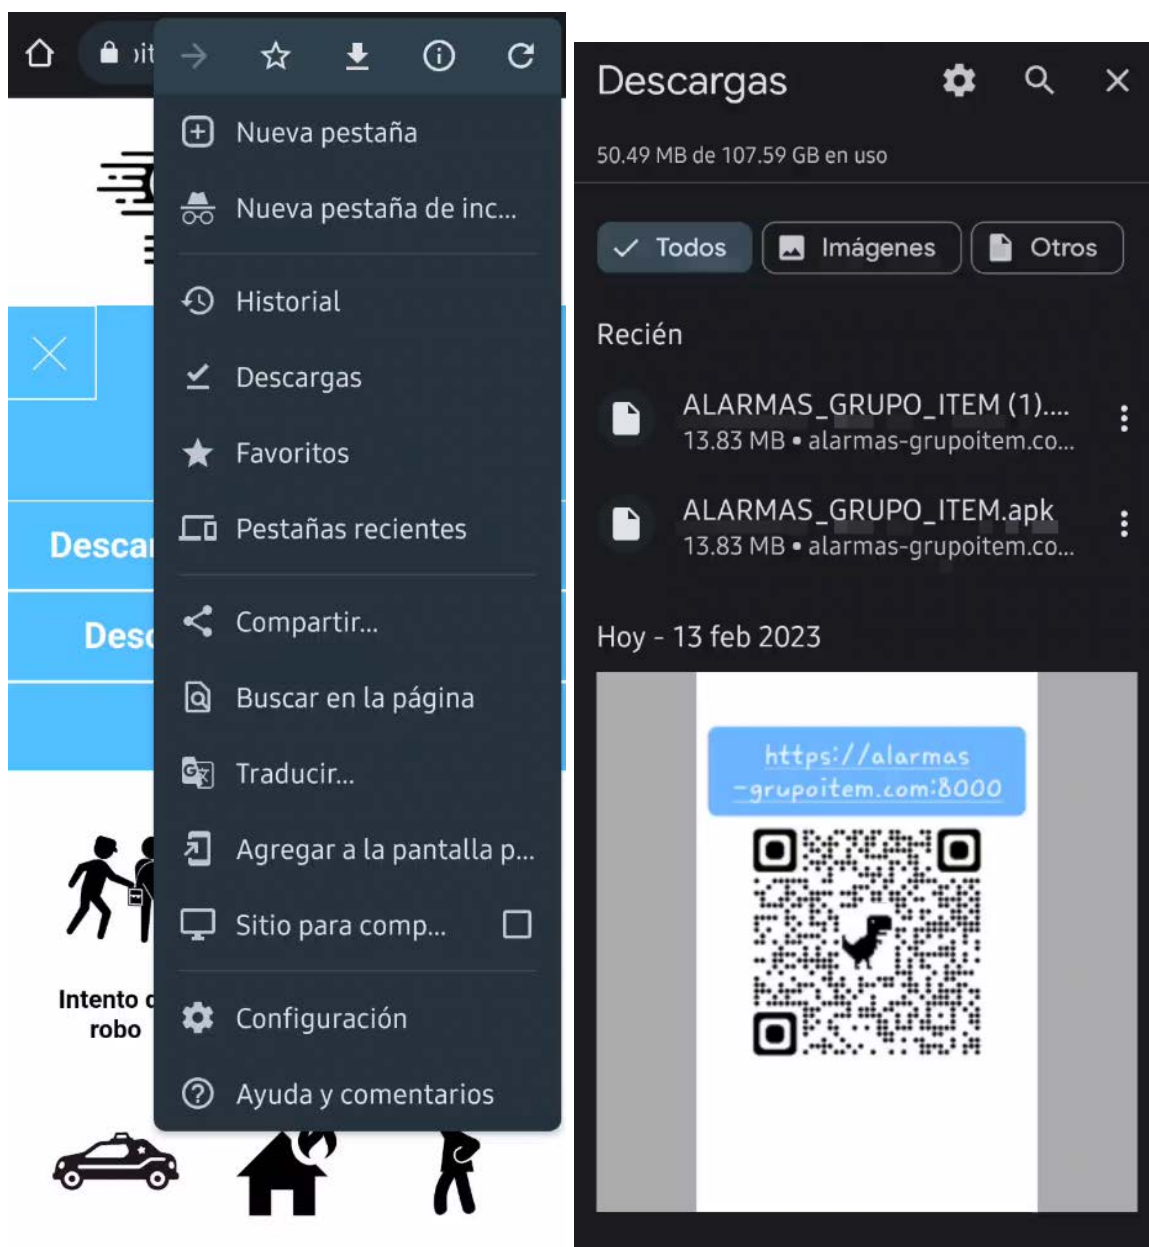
›it

Nueva pestaña

Nueva pestaña de inc...

Historial

Descargas

Favoritos

Pestañas recientes

Compartir...

Buscar en la página

Traducir...

Agregar a la pantalla p...

Sitio para comp...

Configuración

Ayuda y comentarios

Descar

Desc

Intento d
robo

Descargas

50.49 MB de 107.59 GB en uso

Todos
Imágenes
Otros

Recién

ALARMAS_GRUPO_ITEM (1)....
13.83 MB • alarmas-grupoitem.co...

ALARMAS_GRUPO_ITEM.apk
13.83 MB • alarmas-grupoitem.co...

Hoy - 13 feb 2023

https://alarmas
-grupoitem.com:8000